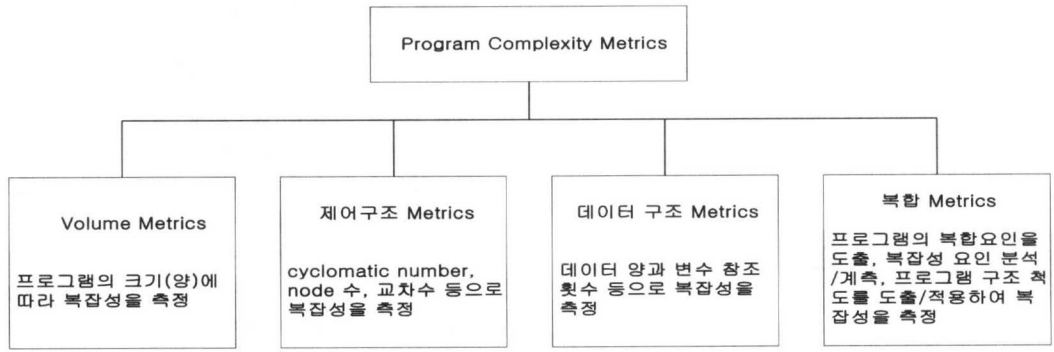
Program Complexity Metrics

Volume Metrics

프로그램의 크기(양)에 따라 복잡성을 측정

제어구조 Metrics

cyclomatic number, node 수, 교차수 등으로 복잡성을 측정

데이터 구조 Metrics

데이터 양과 변수 참조 횟수 등으로 복잡성을 측정

복합 Metrics

프로그램의 복합요인을 도출, 복잡성 요인 분석/계측, 프로그램 구조 척도를 도출/적용하여 복잡성을 측정